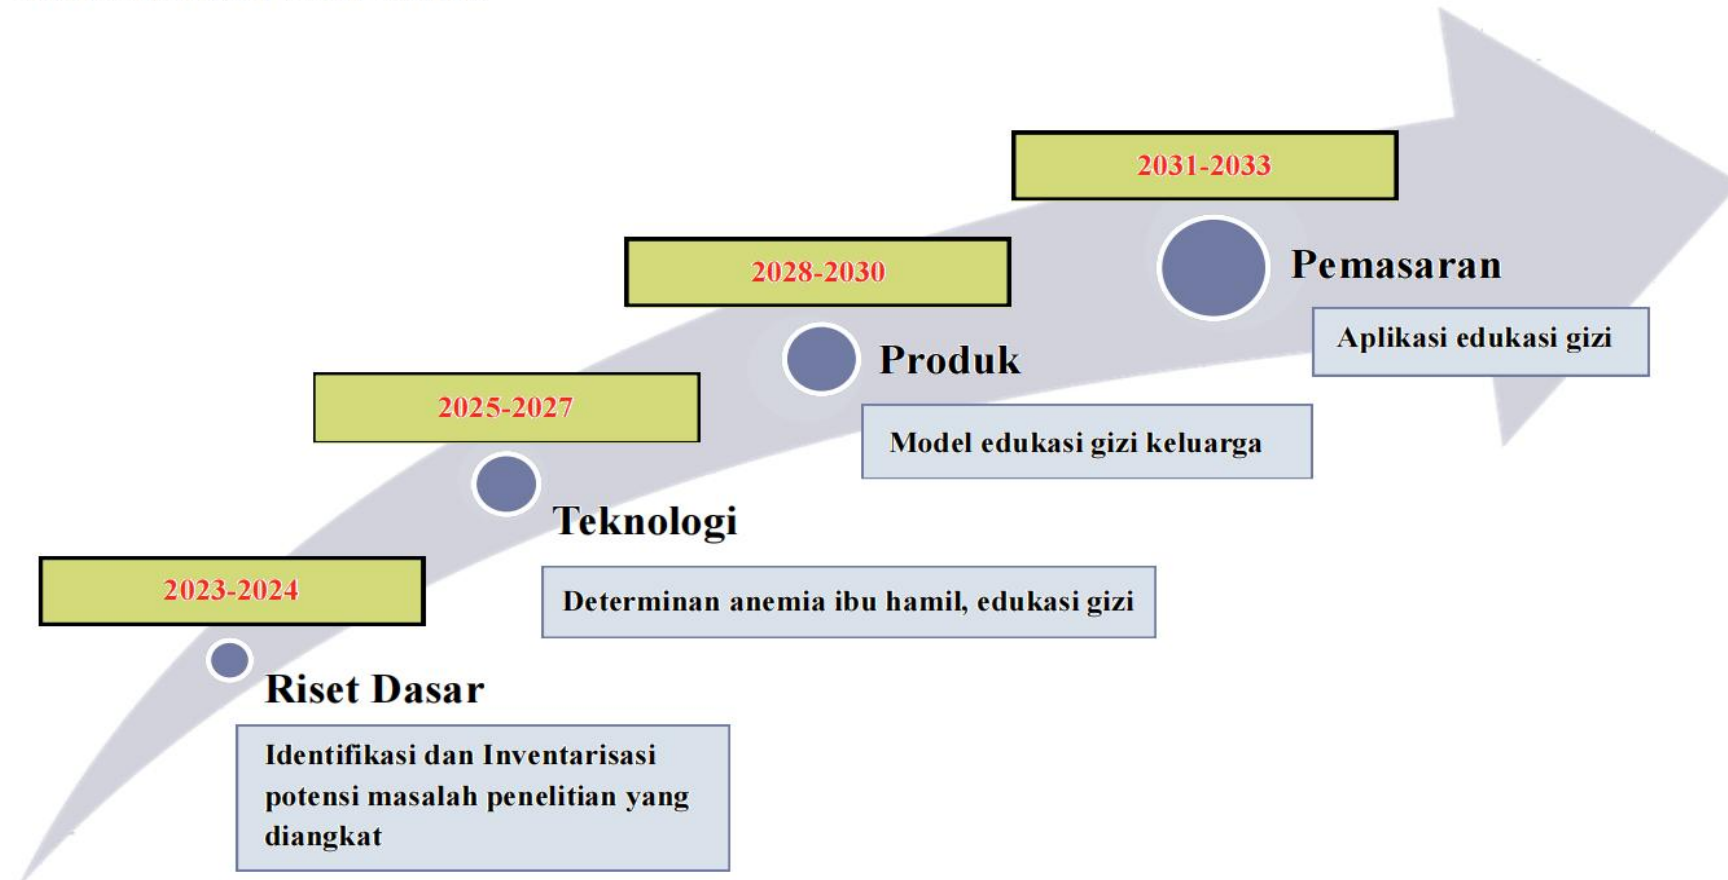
2031-2033

Pemasaran

Aplikasi edukasi gizi

2028-2030

Produk

Model edukasi gizi keluarga

2025-2027

Teknologi

Determinan anemia ibu hamil, edukasi gizi

2023-2024

Riset Dasar

Identifikasi dan Inventarisasi potensi masalah penelitian yang diangkat